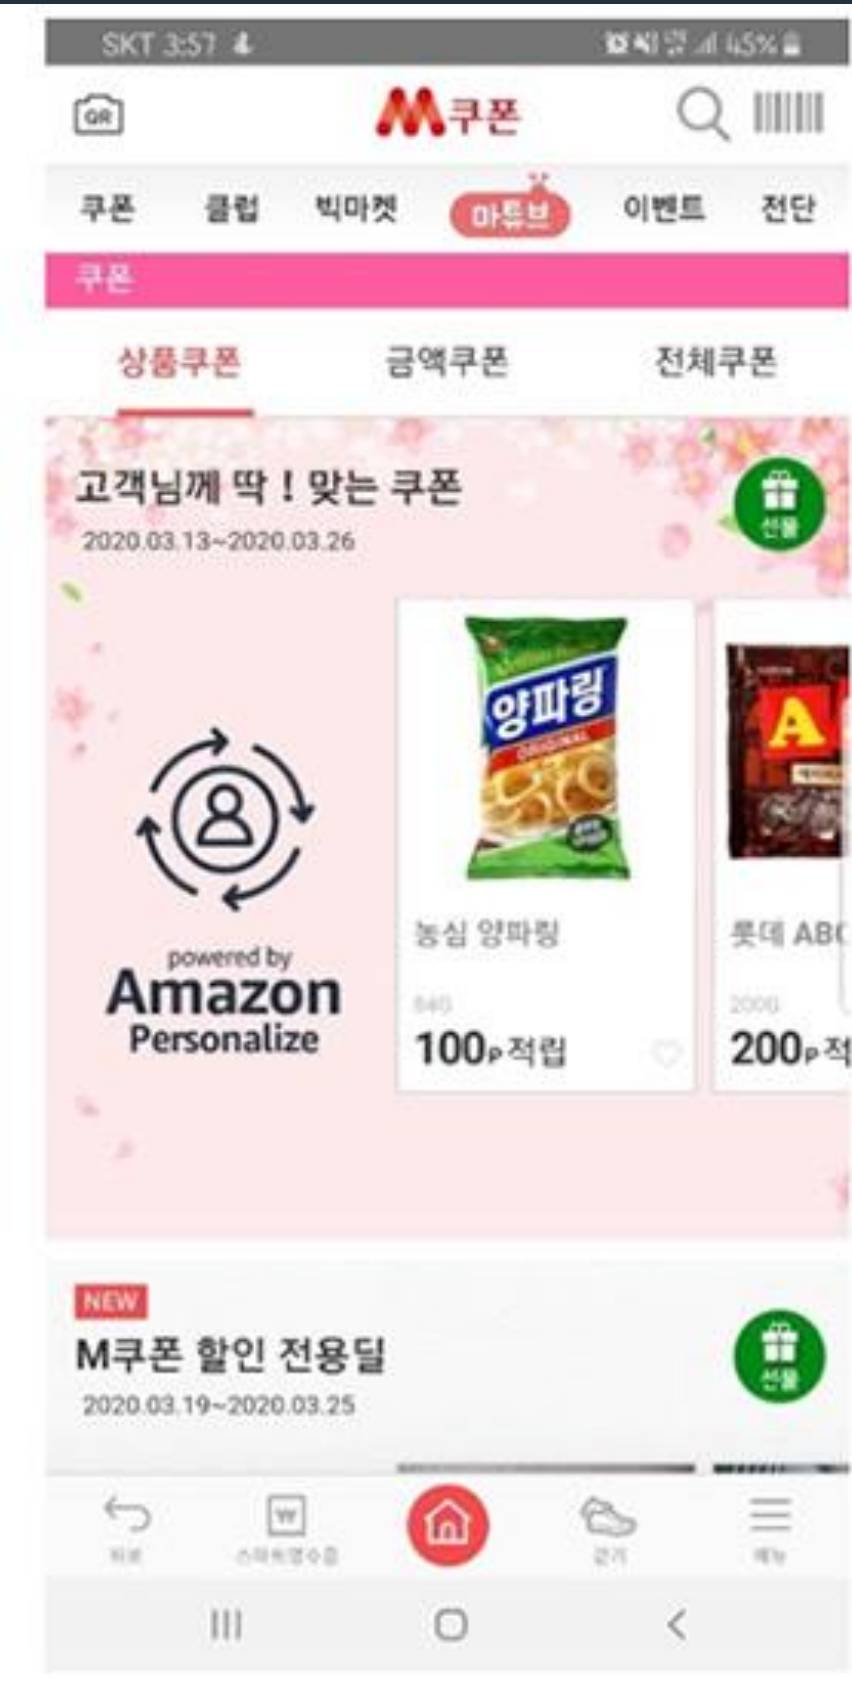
SKT 3:57 45%

QR

M쿠폰

쿠폰 클럽 빅마켓 마튜브 이벤트 전단

쿠폰

상품쿠폰 금액쿠폰 전체쿠폰

고객님께 딱 ! 맞는 쿠폰
2020.03.13~2020.03.26

선물

powered by
Amazon
Personalize

양파링
ORIGINAL

농심 양파링
840
100P 적립

A

롯데 ABC
2000
200P 적

NEW
M쿠폰 할인 전용딜
2020.03.19~2020.03.25

선물

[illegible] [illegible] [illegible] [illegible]